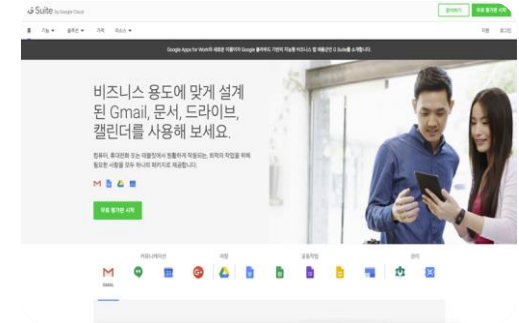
G Suite by Google Cloud

문의하기 무료 평가판 시작

기능 솔루션 가격 리소스

지원 로그인

Google Apps for Work의 새로운 이름이자 Google 클라우드 기반의 지능형 비즈니스 앱 패키지인 G Suite를 소개합니다.

비즈니스 용도에 맞게 설계된 Gmail, 문서, 드라이브, 캘린더를 사용해 보세요.

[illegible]

무료 평가판 시작

커뮤니케이션 저장 공동작업 관리

Gmail